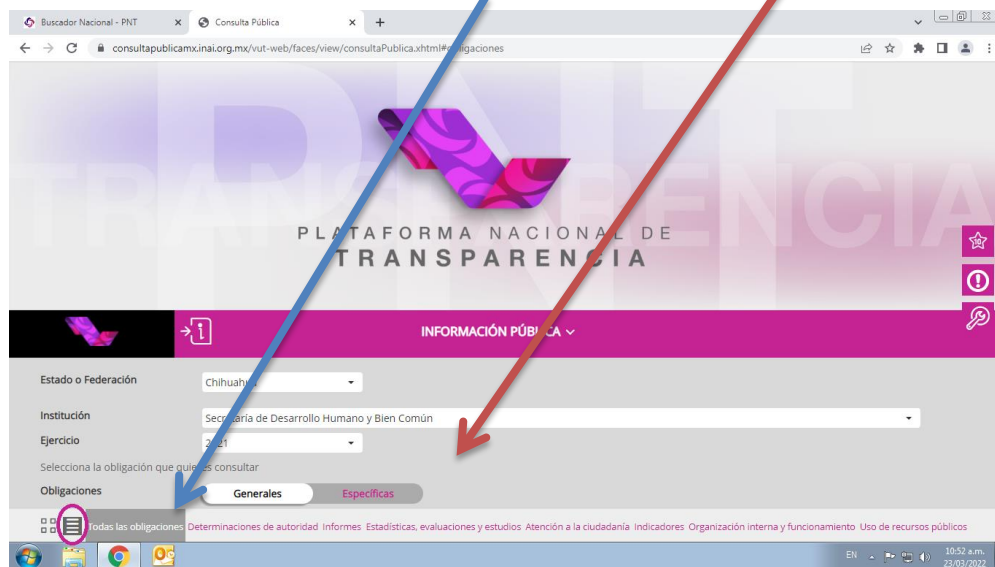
Buscador Nacional - PNT
Consulta Pública
consultapublicamx.inai.org.mx/vut-web/faces/view/consultaPublica.xhtml#obligaciones

PNT
TRANSPARENCIA

PLATAFORMA NACIONAL DE
TRANSPARENCIA

INFORMACIÓN PÚBLICA

Estado o Federación
Chihuahua
Institución
Secretaría de Desarrollo Humano y Bien Común
Ejercicio
2021
Selecciona la obligación que quieres consultar
Obligaciones
Generales
Específicas

Todas las obligaciones Determinaciones de autoridad Informes Estadísticas, evaluaciones y estudios Atención a la ciudadanía Indicadores Organización interna y funcionamiento Uso de recursos públicos

EN
10:52 a.m.
23/03/2022